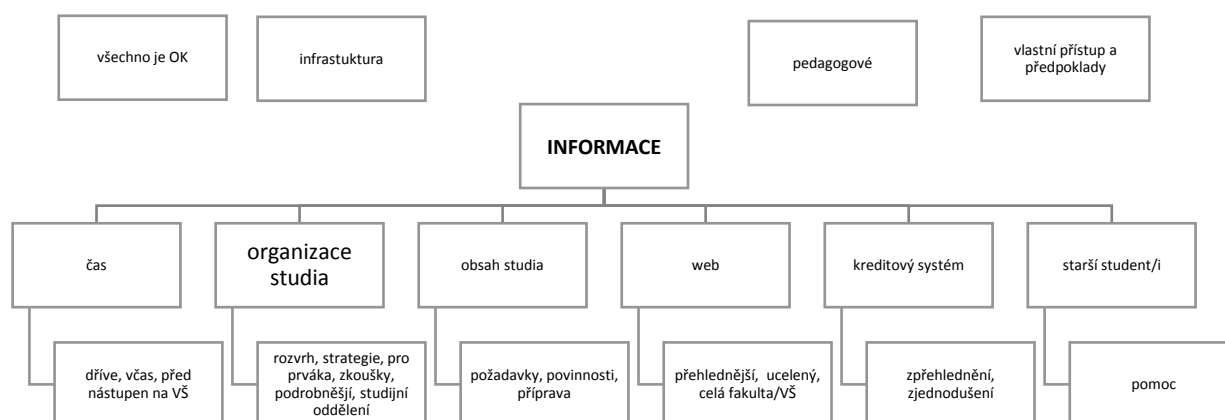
všechno je OK

infrastuktura

pedagogové

vlastní přístup a předpoklady

INFORMACE

čas

dříve, včas, před nástupen na VŠ

organizace studia

rozvrh, strategie, pro prváka, zkoušky, podrobnější, studijní oddělení

obsah studia

požadavky, povinnosti, příprava

web

přehlednější, ucelený, celá fakulta/VŠ

kreditový systém

zpřehlednění, zjednodušení

starší student/i

pomoc